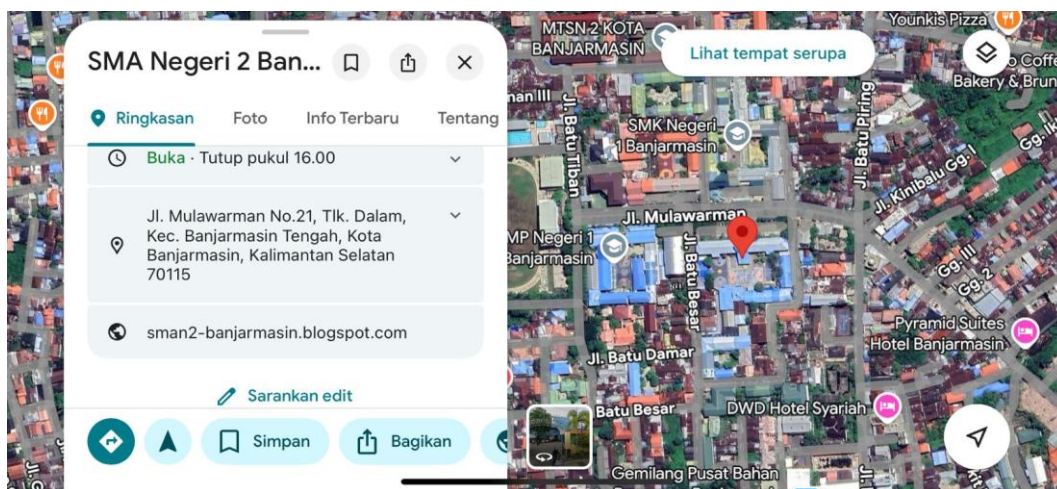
SMA Negeri 2 Ban...

Ringkasan Foto Info Terbaru Tentang

Buka · Tutup pukul 16.00

Jl. Mulawarman No.21, Tlk. Dalam, Kec. Banjarmasin Tengah, Kota Banjarmasin, Kalimantan Selatan 70115

sman2-banjarmasin.blogspot.com

Sarankan edit

Simpan Bagikan

Lihat tempat serupa

MTSN 2 KOTA BANJARMASIN

Younkis Pizza

Coffe Bakery & Brun

SMK Negeri 1 Banjarmasin

Jl. Batu Tiban

Jl. Batu Piring

Jl. Kinibalu Gg. I

Gg. II

Gg. III

Gg. 2

Jl. Mulawarman

MP Negeri 1 Banjarmasin

Jl. Batu Besar

Jl. Batu Damar

Pyramid Suites Hotel Banjarmasin

Batu Besar

DWD Hotel Syariah

Gemilang Pusat Bahan